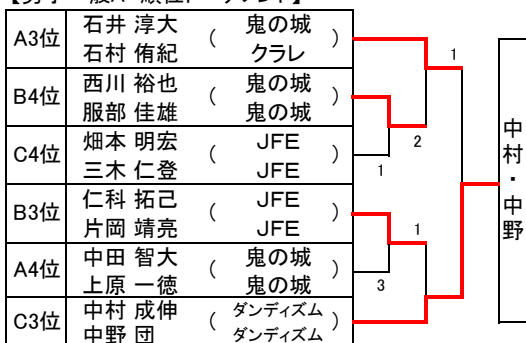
【男子一般の順位トーナメント】

| | | |
|---|---|---|
| A3位 | 石井 淳大<br>石村 侑紀 | （鬼の城<br>クラレ） |
| B4位 | 西川 裕也<br>服部 佳雄 | （鬼の城<br>鬼の城） |
| C4位 | 畑本 明宏<br>三木 仁登 | （JFE<br>JFE） |
| B3位 | 仁科 拓己<br>片岡 靖亮 | （JFE<br>JFE） |
| A4位 | 中田 智大<br>上原 一徳 | （鬼の城<br>鬼の城） |
| C3位 | 中村 成伸<br>中野 団 | （ダンディズム<br>ダンディズム） |

1
2
1
1
3

中村・中野